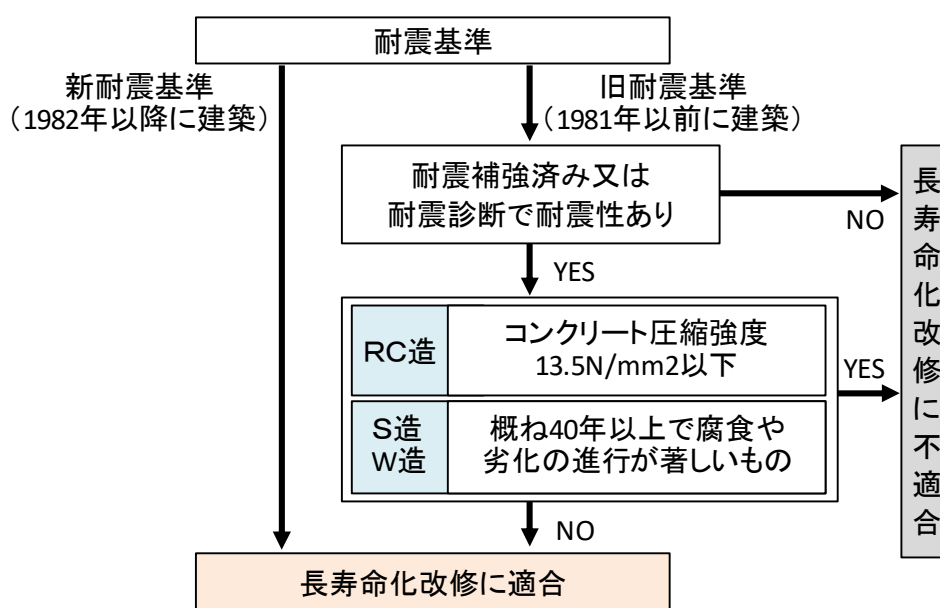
耐震基準

新耐震基準
（1982年以降に建築）

旧耐震基準
（1981年以前に建築）

耐震補強済み又は
耐震診断で耐震性あり

NO

YES

| RC造 | コンクリート圧縮強度 13.5N/mm2以下 |
|---|---|
| S造 W造 | 概ね40年以上で腐食や劣化の進行が著しいもの |

YES

長寿命化改修に不適合

NO

長寿命化改修に適合